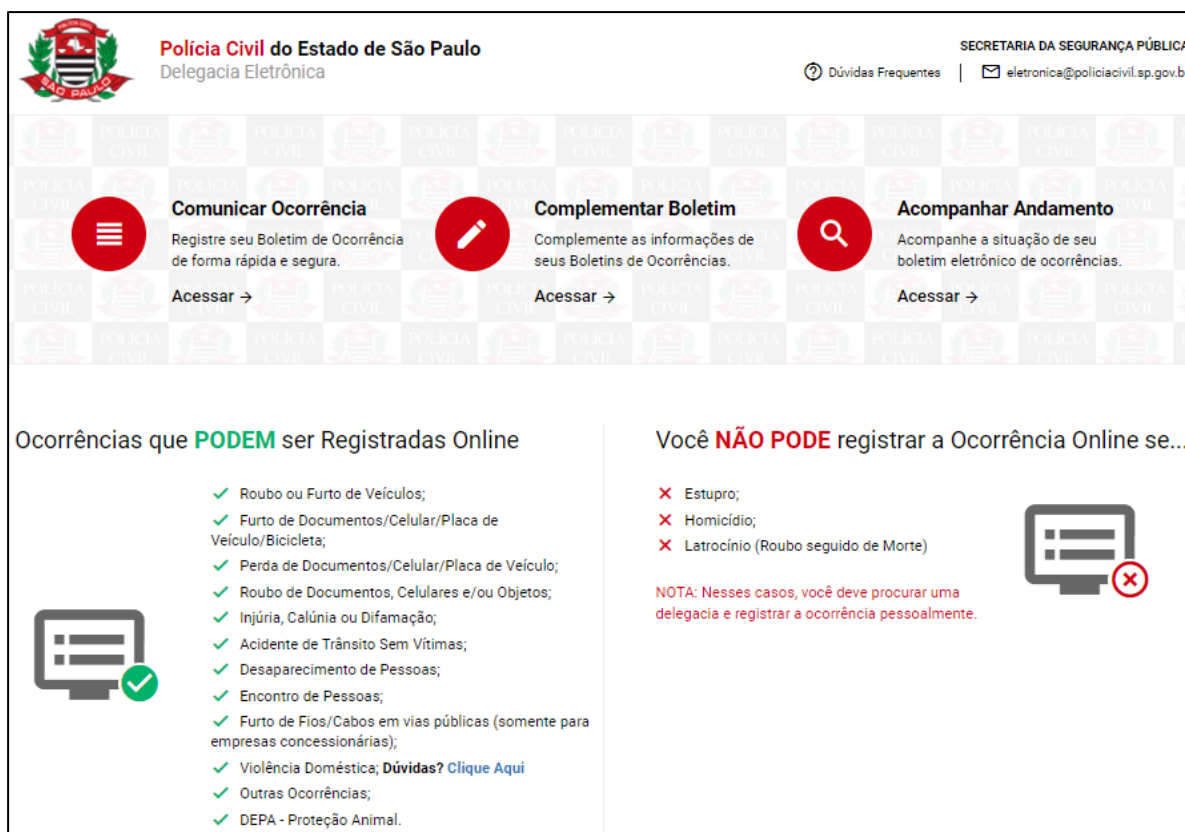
POLÍCIA CIVIL
SÃO PAULO

Polícia Civil do Estado de São Paulo
Delegacia Eletrônica

SECRETARIA DA SEGURANÇA PÚBLICA
Dúvidas Frequentes | eletronica@policiacivil.sp.gov.b

Comunicar Ocorrência
Registre seu Boletim de Ocorrência de forma rápida e segura.
Acessar →

Complementar Boletim
Complemente as informações de seus Boletins de Ocorrências.
Acessar →

Acompanhar Andamento
Acompanhe a situação de seu boletim eletrônico de ocorrências.
Acessar →

Ocorrências que PODEM ser Registradas Online

✓ Roubo ou Furto de Veículos;
✓ Furto de Documentos/Celular/Placa de Veículo/Bicicleta;
✓ Perda de Documentos/Celular/Placa de Veículo;
✓ Roubo de Documentos, Celulares e/ou Objetos;
✓ Injúria, Calúnia ou Difamação;
✓ Acidente de Trânsito Sem Vítimas;
✓ Desaparecimento de Pessoas;
✓ Encontro de Pessoas;
✓ Furto de Fios/Cabos em vias públicas (somente para empresas concessionárias);
✓ Violência Doméstica; Dúvidas? Clique Aqui
✓ Outras Ocorrências;
✓ DEPA - Proteção Animal.

Você NÃO PODE registrar a Ocorrência Online se...

✕ Estupro;
✕ Homicídio;
✕ Latrocínio (Roubo seguido de Morte)

NOTA: Nesses casos, você deve procurar uma delegacia e registrar a ocorrência pessoalmente.